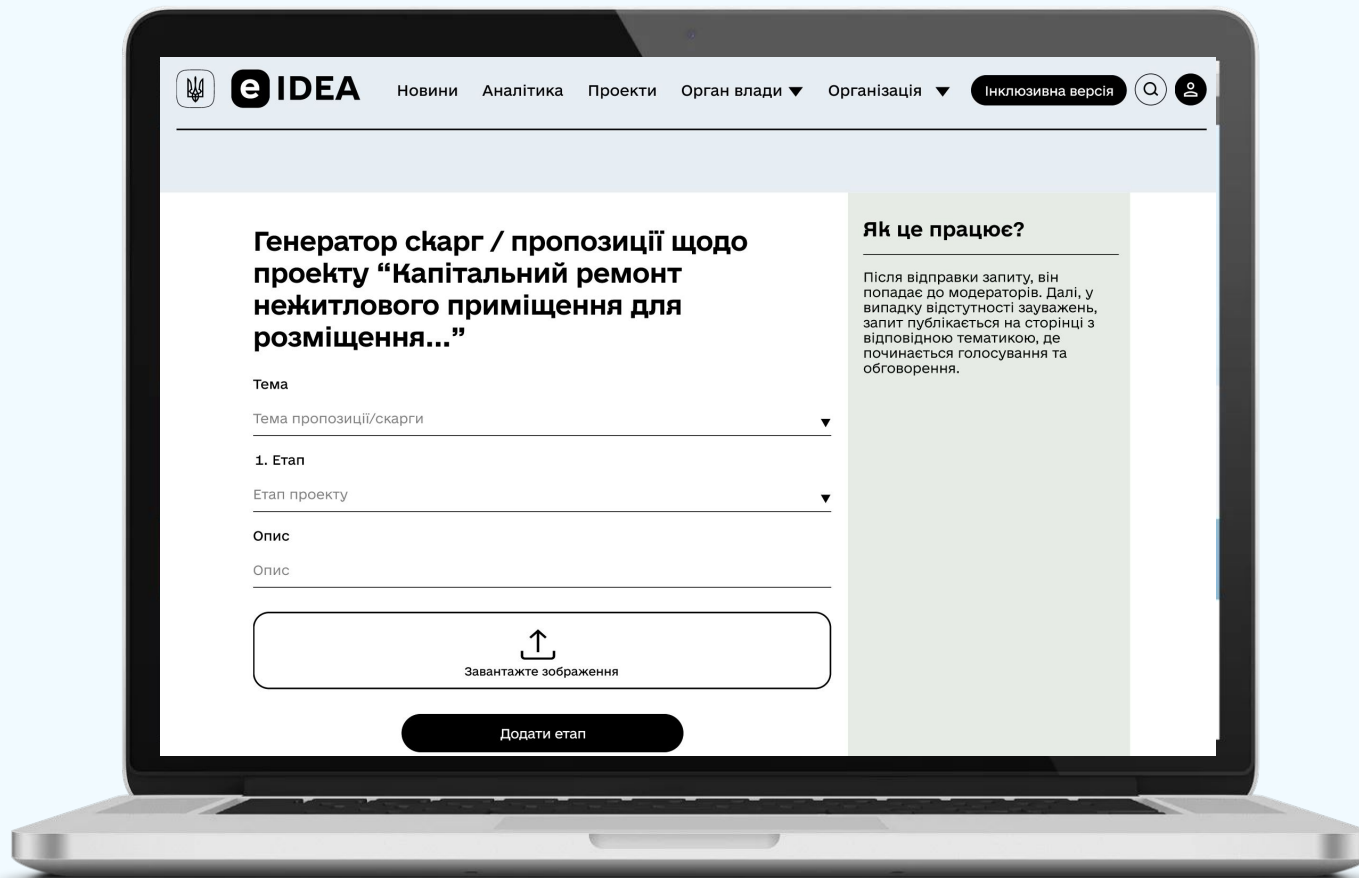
e IDEA Новини Аналітика Проекти Орган влади ▼ Організація ▼ Інклюзивна версія

Генератор скарг / пропозиції щодо проекту “Капітальний ремонт нежитлового приміщення для розміщення...”

Тема

Тема пропозиції/скарги ▼

1. Етап

Етап проекту ▼

Опис

Опис

Завантажте зображення

Додати етап

Як це працює?

Після відправки запиту, він попадає до модераторів. Далі, у випадку відсутності зауважень, запит публікається на сторінці з відповідною тематикою, де починається голосування та обговорення.